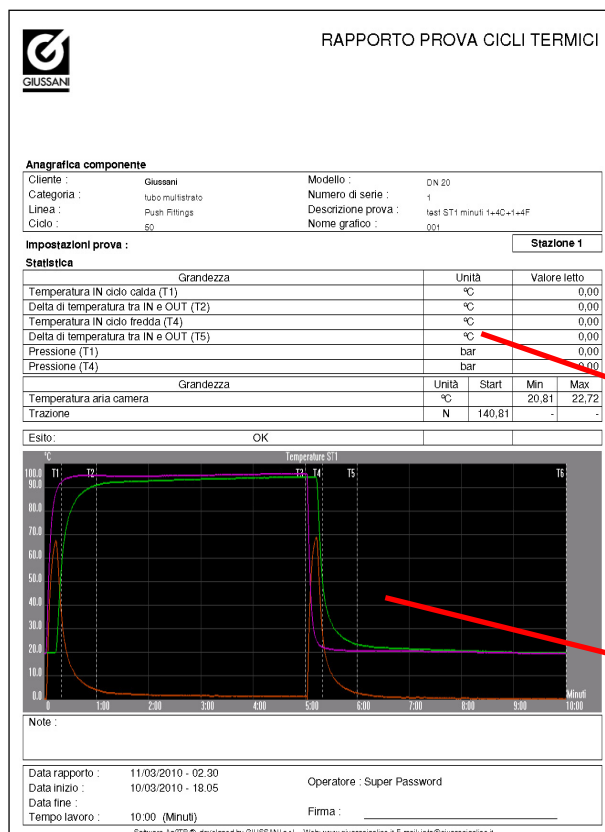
GIUSSANI

RAPPORTO PROVA CICLI TERMICI

Anagrafica componente

| | | | |
|---|---|---|---|
| Cliente : | Giussani | Modello : | DN 20 |
| Categoria : | tubo multistrato | Numero di serie : | 1 |
| Linea : | Push Fittings | Descrizione prova : | test ST1 minuti 1+4C+1+4F |
| Ciclo : | 50 | Nome grafico : | 001 |

Impostazioni prova :

Stazione 1

Statistica

| Grandezza | Unità | Valore letto |
|---|---|---|
| Temperatura IN ciclo calda (T1) | °C | 0,00 |
| Delta di temperatura tra IN e OUT (T2) | °C | 0,00 |
| Temperatura IN ciclo fredda (T4) | °C | 0,00 |
| Delta di temperatura tra IN e OUT (T5) | °C | 0,00 |
| Pressione (T1) | bar | 0,00 |
| Pressione (T4) | bar | 0,00 |

| Grandezza | Unità | Start | Min | Max |
|---|---|---|---|---|
| Temperatura aria camera | °C | | 20,81 | 22,72 |
| Trazione | N | 140,81 | - | - |

Esito: OK

°C
Temperature ST1
T1 T2 T3 T4 T5 T6
100.0 90.0 80.0 70.0 60.0 50.0 40.0 30.0 20.0 10.0 0.0
0 1:00 2:00 3:00 4:00 5:00 6:00 7:00 8:00 9:00 10:00
Minuti

Note :

Data rapporto : 11/03/2010 - 02.30
Data inizio : 10/03/2010 - 18.05
Data fine :
Tempo lavoro : 10:00 (Minuti)

Operatore : Super Password

Firma :

Software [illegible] developed by GIUSSANI s.r.l. - Web: www.giussanionline.it E-mail: info@giussanionline.it